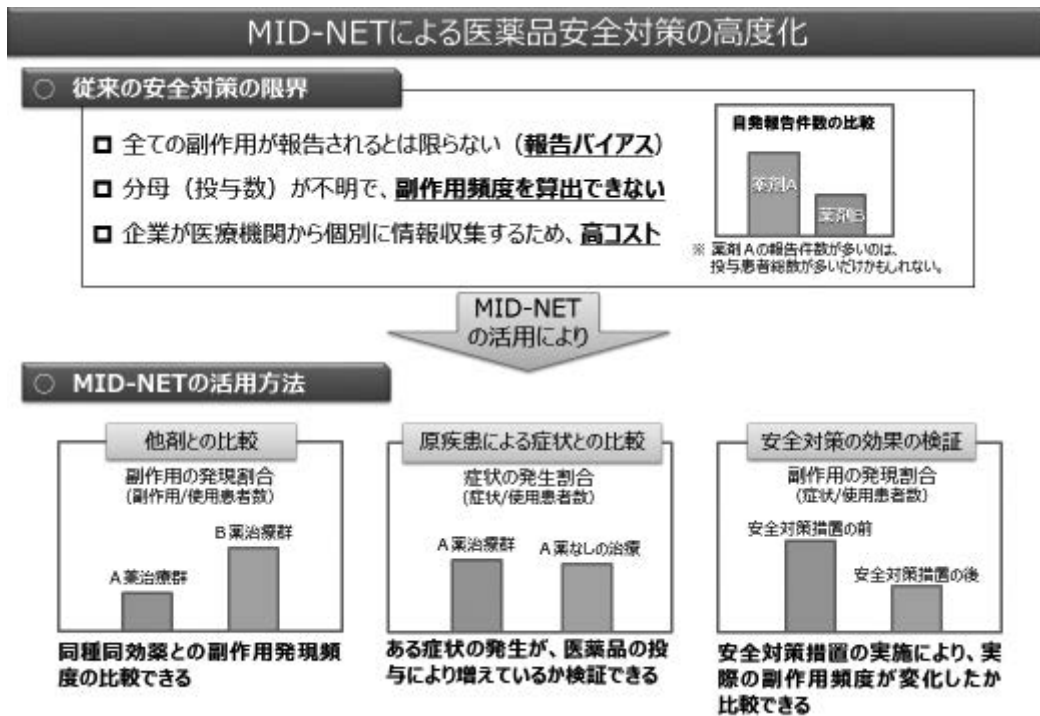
MID-NETによる医薬品安全対策の高度化

○ 従来の安全対策の限界

□ 全ての副作用が報告されるとは限らない（報告バイアス）

□ 分母（投与数）が不明で、副作用頻度を算出できない

□ 企業が医療機関から個別に情報収集するため、高コスト

自発報告件数の比較

薬剤A

薬剤B

※ 薬剤Aの報告件数が多いのは、投与患者総数が多いだけかもしれない。

MID-NETの活用により

○ MID-NETの活用方法

他剤との比較

副作用の発現割合（副作用/使用患者数）

A薬治療群

B薬治療群

同種同効薬との副作用発現頻度の比較できる

原疾患による症状との比較

症状の発生割合（症状/使用患者数）

A薬治療群

A薬なしの治療

ある症状の発生が、医薬品の投与により増えているか検証できる

安全対策の効果の検証

副作用の発現割合（症状/使用患者数）

安全対策措置の前

安全対策措置の後

安全対策措置の実施により、実際の副作用頻度が変化したか比較できる